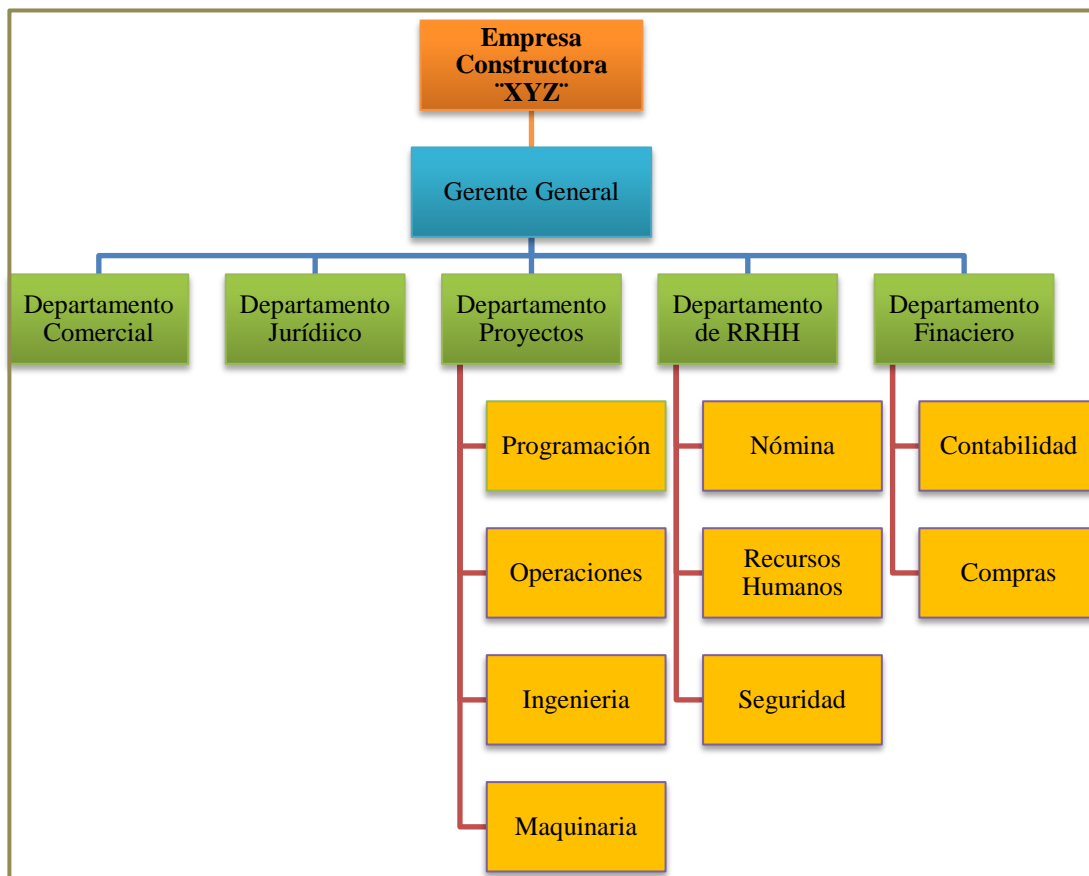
Empresa Constructora ¨XYZ¨

Gerente General

Departamento Comercial

Departamento Jurídiico

Departamento Proyectos

Departamento de RRHH

Departamento Finaciero

Programación

Operaciones

Ingenieria

Maquinaria

Nómina

Recursos Humanos

Seguridad

Contabilidad

Compras